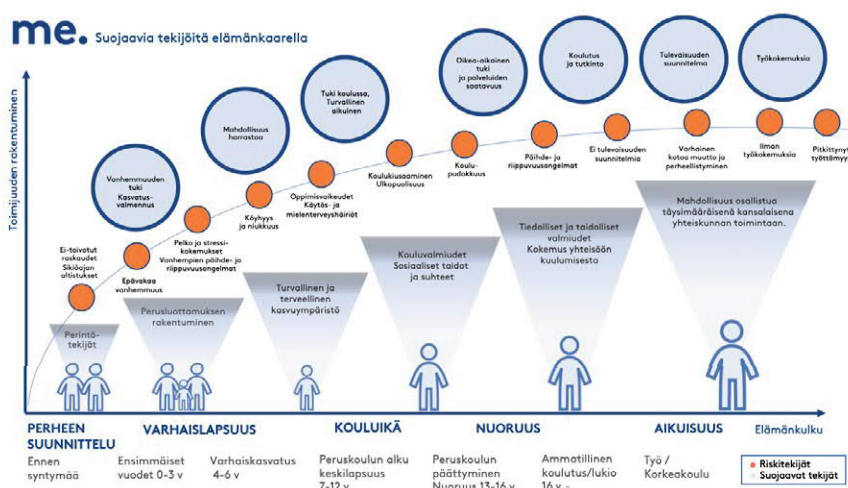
me. Suojaavia tekijöitä elämänkaarella

Toimijuuden rakentuminen

Vanhemmuuden tuki Kasvatusvalmennus

Mahdollisuus harrastaa

Tuki koulussa, Turvallinen aikuinen

Oikea-aikainen tuki ja palveluiden saatavuus

Koulutus ja tutkinto

Tulevaisuuden suunnitelma

Työkokemuksia

Ei-toivotut raskaudet Sikiöajan altistukset

Epävakaa vanhemmuus

Pelko ja stressikokemukset Vanhempien päihde- ja riippuvuusongelmat

Köyhyys ja niukkuus

Oppimisvaikeudet Käytös- ja mielenterveyshäiriöt

Koulukiusaaminen Ulkopuolisuus

Koulupudokkuus

Päihde- ja riippuvuusongelmat

Ei tulevaisuuden suunnitelmia

Varhainen kotoa muutto ja perheellistyminen

Ilman työkokemuksia

Pitkittynyt työttömyy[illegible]

Perintötekijät

Perusluottamuksen rakentuminen

Turvallinen ja terveellinen kasvuympäristö

Kouluvalmiudet Sosiaaliset taidot ja suhteet

Tiedolliset ja taidolliset valmiudet Kokemus yhteisöön kuulumisesta

Mahdollisuus osallistua täysimääräisenä kansalaisena yhteiskunnan toimintaan.

PERHEEN SUUNNITTELU
Ennen syntymää

VARHAISLAPSUUS
Ensimmäiset vuodet 0-3 v
Varhaiskasvatus 4-6 v

KOULUIKÄ
Peruskoulun alku keskilapsuus 7-12 v

NUORUUS
Peruskoulun päättyminen Nuoruus 13-16 v
Ammatillinen koulutus/lukio 16 v -

AIKUISUUS
Työ / Korkeakoulu

Elämänkulku

Riskitekijät
Suojaavat tekijät